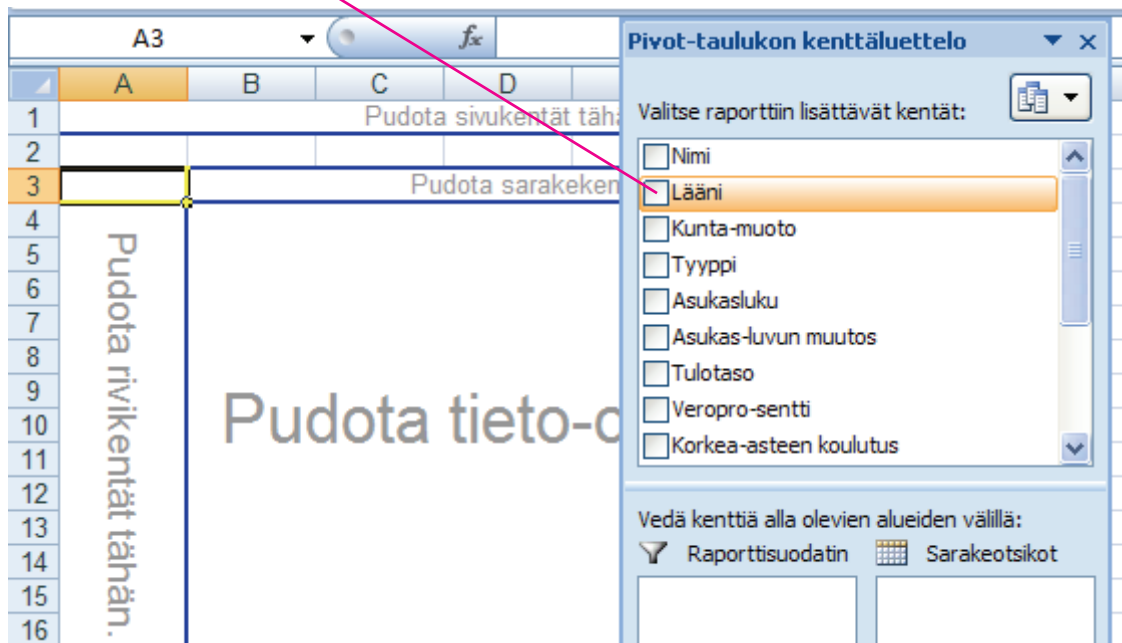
A3
$f_x$
A B C D
1 Pudota sivukentät täha
2
3 Pudota sarakeken
4
5
6
7
8
9
10
11
12
13
14
15
16

Pudota rivikentät tähän.

Pudota tieto-c

Pivot-taulukon kenttäluettelo

Valitse raporttiin lisättävät kentät:

Nimi
Lääni
Kunta-muoto
Tyyppi
Asukasluku
Asukas-luvun muutos
Tulotaso
Veropro-sentti
Korkea-asteen koulutus

Vedä kenttiä alla olevien alueiden välillä:

Raporttisuodatin
Sarakeotsikot